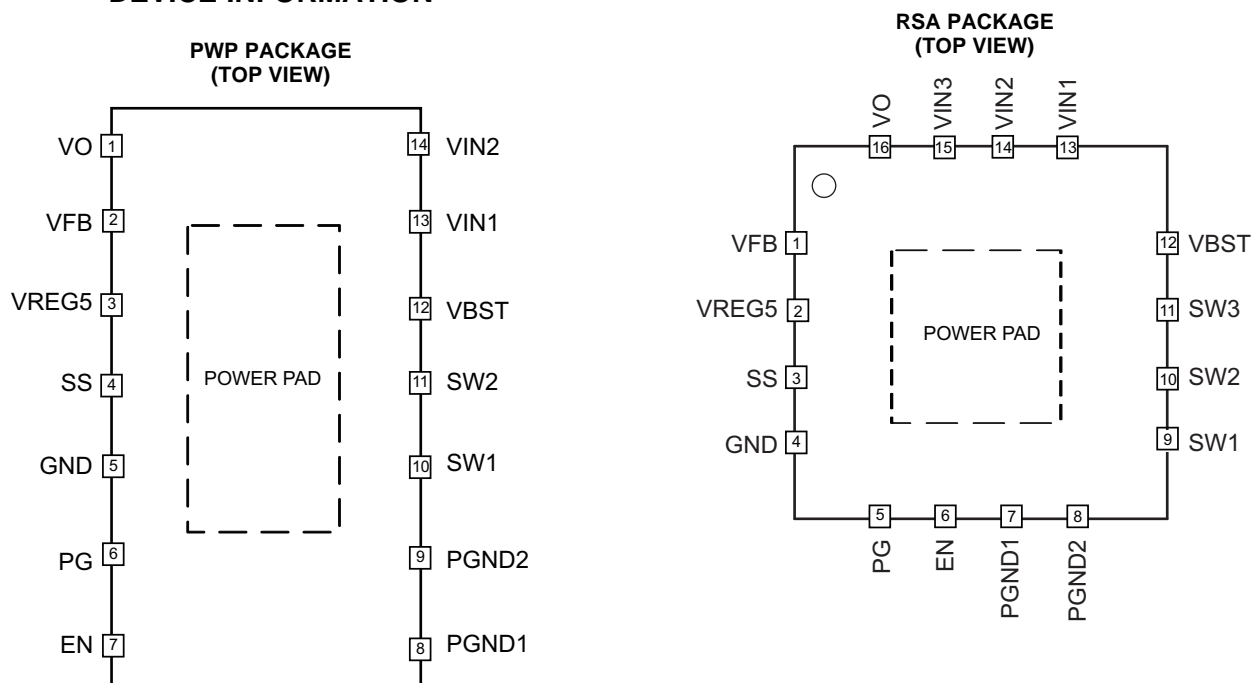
DEVICE INFORMATION

PWP PACKAGE
(TOP VIEW)

VO 1
VFB 2
VREG5 3
SS 4
GND 5
PG 6
EN 7

14 VIN2
13 VIN1
12 VBST
11 SW2
10 SW1
9 PGND2
8 PGND1

POWER PAD

RSA PACKAGE
(TOP VIEW)

VO VIN3 VIN2 VIN1
16 15 14 13

VFB 1
VREG5 2
SS 3
GND 4

12 VBST
11 SW3
10 SW2
9 SW1

POWER PAD

5 6 7 8
PG EN PGND1 PGND2